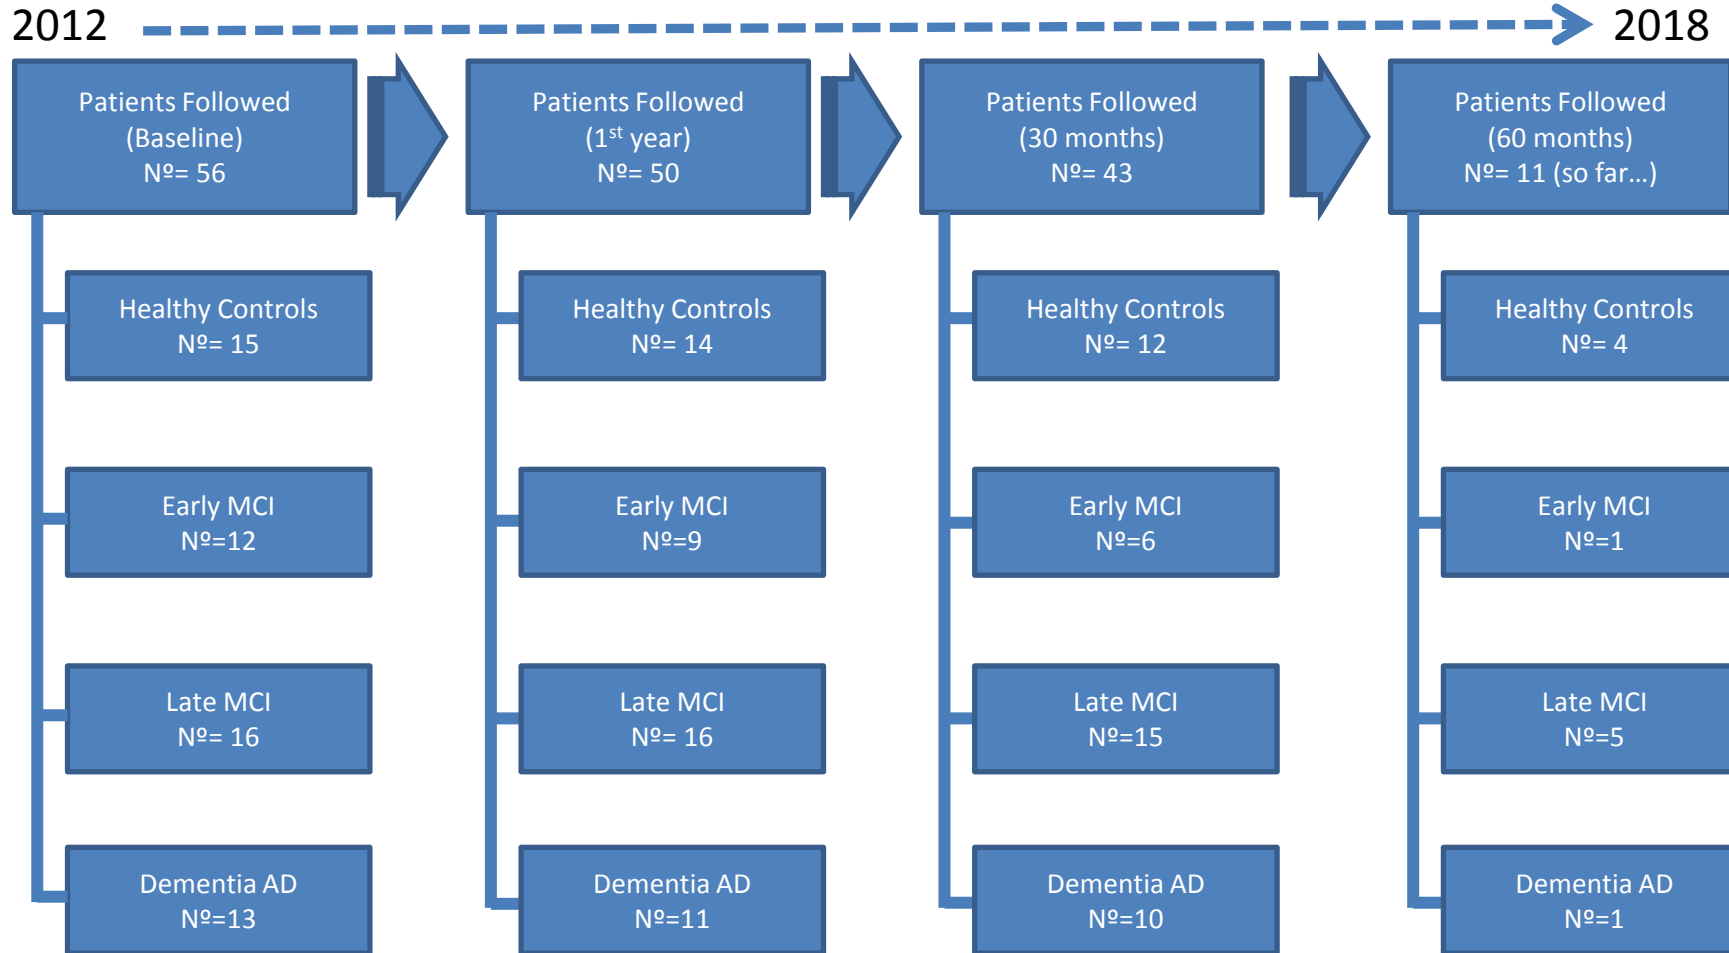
2012

2018

Patients Followed (Baseline) Nº= 56

Healthy Controls Nº= 15

Early MCI Nº=12

Late MCI Nº= 16

Dementia AD Nº=13

Patients Followed ($1^{st}$ year) Nº= 50

Healthy Controls Nº= 14

Early MCI Nº=9

Late MCI Nº= 16

Dementia AD Nº=11

Patients Followed (30 months) Nº= 43

Healthy Controls Nº= 12

Early MCI Nº=6

Late MCI Nº=15

Dementia AD Nº=10

Patients Followed (60 months) Nº= 11 (so far…)

Healthy Controls Nº= 4

Early MCI Nº=1

Late MCI Nº=5

Dementia AD Nº=1